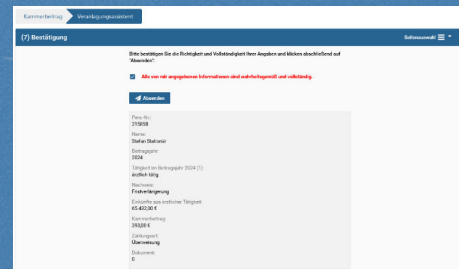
Kammerbeitrag Veranlagungsassistent

(7) Bestätigung

Seitenauswahl

Bitte bestätigen Sie die Richtigkeit und Vollständigkeit Ihrer Angaben und klicken abschließend auf "Absenden".

Alle von mir angegebenen Informationen sind wahrheitsgemäß und vollständig.

Absenden

Pers-Nr.:
215858

Name:
Stefan Stelzner

Beitragsjahr:
2024

Tätigkeit im Beitragsjahr 2024 (1):
ärztlich tätig

Nachweis:
Fristverlängerung

Einkünfte aus ärztlicher Tätigkeit:
65.402,00 €

Kammerbeitrag:
293,00 €

Zahlungsart:
Überweisung

Dokument:
0